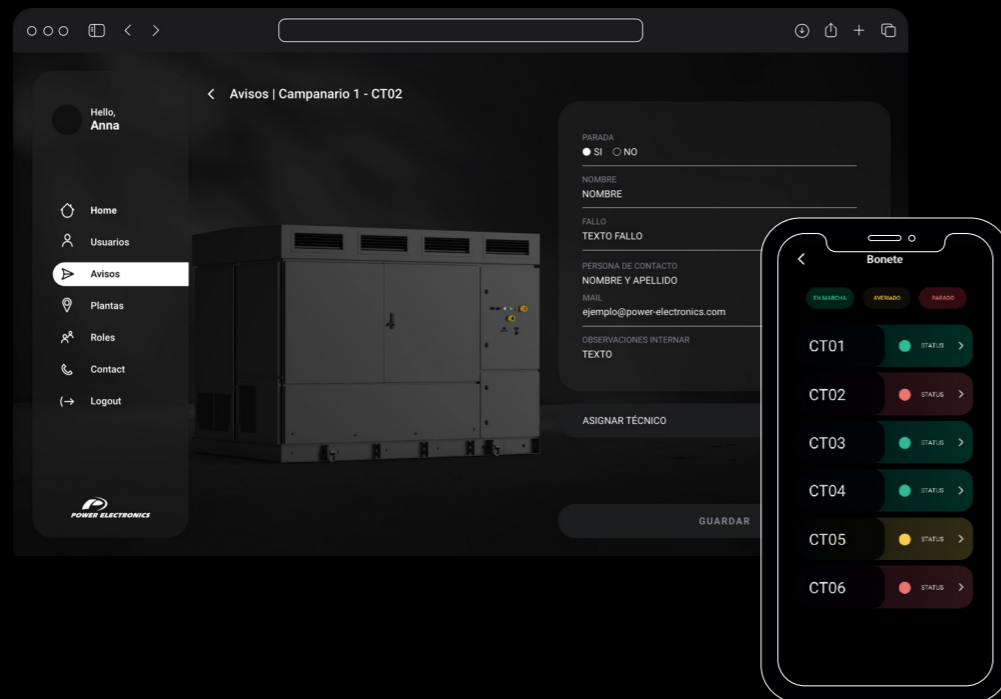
Hello,
Anna

Home
Usuarios
Avisos
Plantas
Roles
Contact
Logout

POWER ELECTRONICS

Avisos | Campanario 1 - CT02

PARADA
SI NO

NOMBRE
NOMBRE

FALLO
TEXTO FALLO

PERSONA DE CONTACTO
NOMBRE Y APELLIDO

MAIL
ejemplo@power-electronics.com

OBSERVACIONES INTERNAR
TEXTO

ASIGNAR TÉCNICO

GUARDAR

Bonete

EN MARCHA
AVERIADO
PARADO

CT01 STATUS
CT02 STATUS
CT03 STATUS
CT04 STATUS
CT05 STATUS
CT06 STATUS